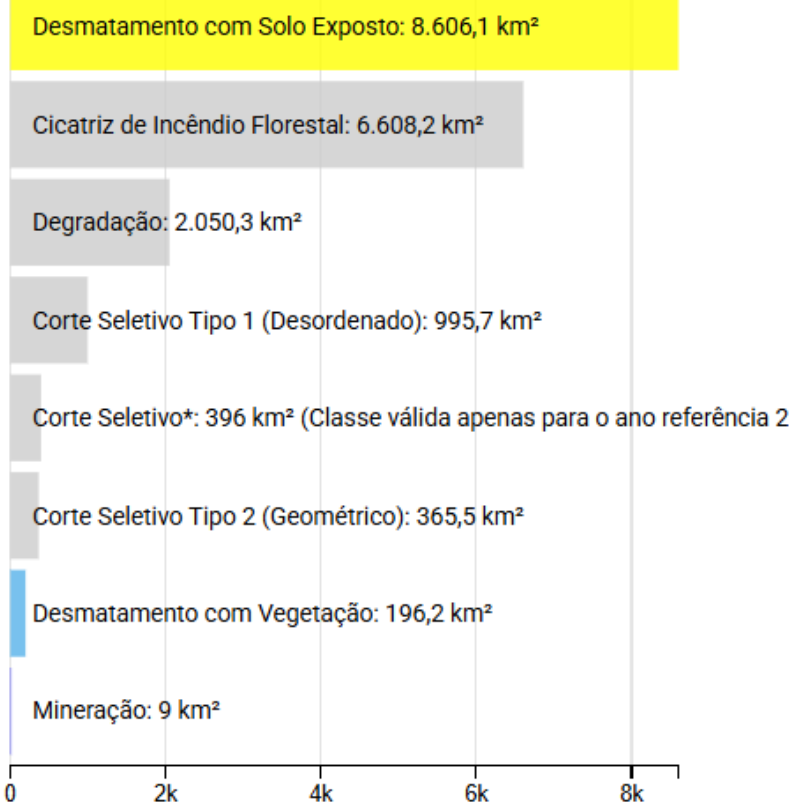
Desmatamento com Solo Exposto: 8.606,1 km²

Cicatriz de Incêndio Florestal: 6.608,2 km²

Degradação: 2.050,3 km²

Corte Seletivo Tipo 1 (Desordenado): 995,7 km²

Corte Seletivo*: 396 km² (Classe válida apenas para o ano referência 2

Corte Seletivo Tipo 2 (Geométrico): 365,5 km²

Desmatamento com Vegetação: 196,2 km²

Mineração: 9 km²

0
2k
4k
6k
8k